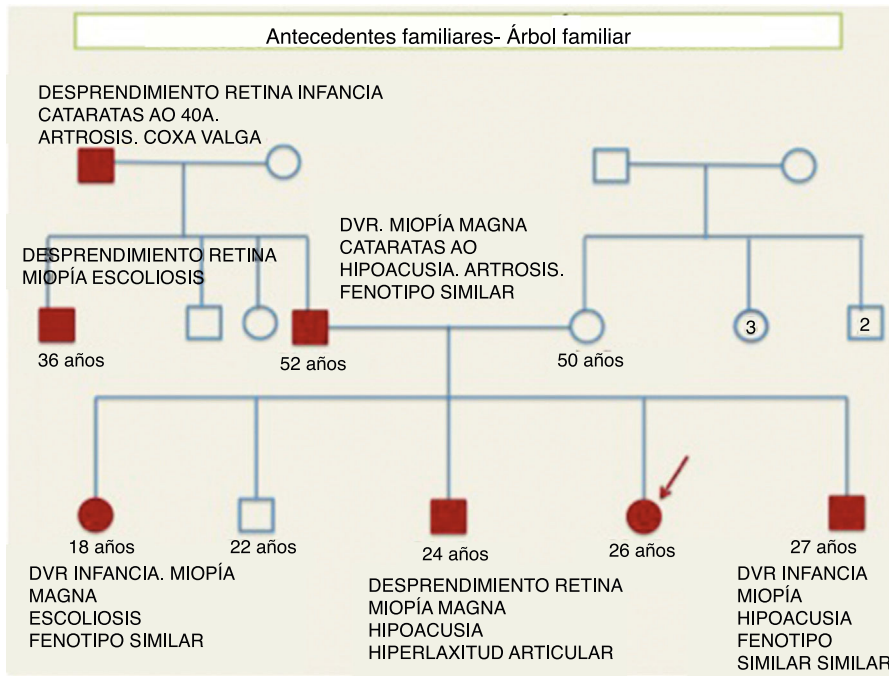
Antecedentes familiares- Árbol familiar

DESPRENDIMIENTO RETINA INFANCIA
CATARATAS AO 40A.
ARTROSIS. COXA VALGA

DESPRENDIMIENTO RETINA
MIOPÍA ESCOLIOSIS

DVR. MIOPÍA MAGNA
CATARATAS AO
HIPOACUSIA. ARTROSIS.
FENOTIPO SIMILAR

3

2

36 años

52 años

50 años

18 años

22 años

24 años

26 años

27 años

DVR INFANCIA. MIOPÍA
MAGNA
ESCOLIOSIS
FENOTIPO SIMILAR

DESPRENDIMIENTO RETINA
MIOPÍA MAGNA
HIPOACUSIA
HIPERLAXITUD ARTICULAR

DVR INFANCIA
MIOPÍA
HIPOACUSIA
FENOTIPO
SIMILAR SIMILAR